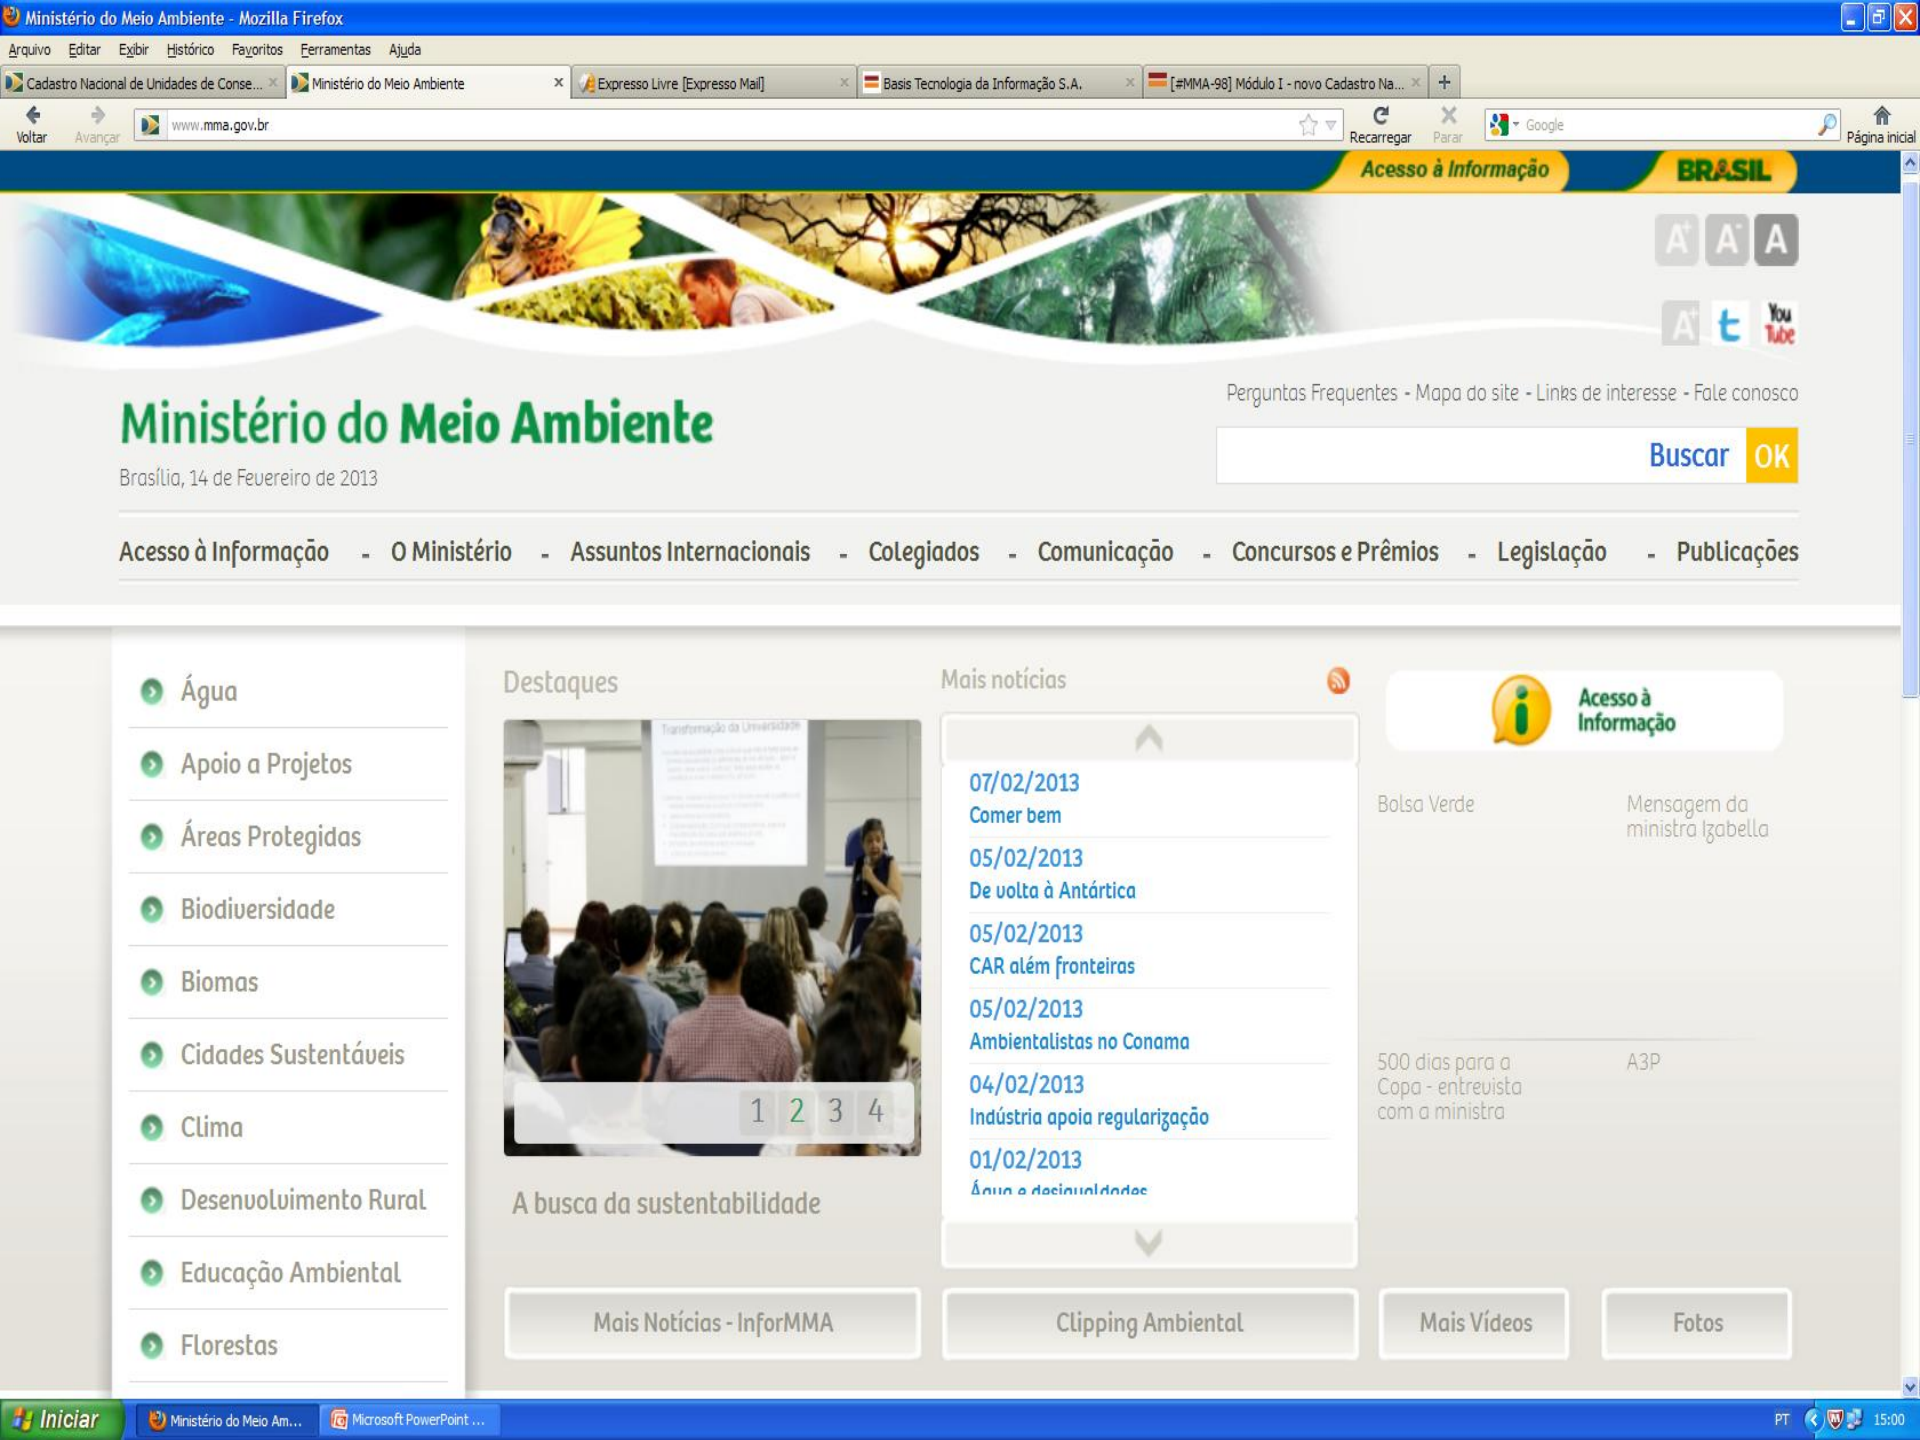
Ministério do Meio Ambiente - Mozilla Firefox

Arquivo Editar Exibir Histórico Favoritos Ferramentas Ajuda

Cadastro Nacional de Unidades de Conse... × Ministério do Meio Ambiente × Expresso Livre [Expresso Mail] × Basis Tecnologia da Informação S.A. × [#MMA-98] Módulo I - novo Cadastro Na... × +

Voltar Avançar www.mma.gov.br Recarregar Parar Google Página inicial

Acesso à Informação BRASIL

A A A

Perguntas Frequentes - Mapa do site - Links de interesse - Fale conosco

Ministério do Meio Ambiente

Brasília, 14 de Fevereiro de 2013

Buscar OK

Acesso à Informação - O Ministério - Assuntos Internacionais - Colegiados - Comunicação - Concursos e Prêmios - Legislação - Publicações

Água
Apoio a Projetos
Áreas Protegidas
Biodiversidade
Biomas
Cidades Sustentáveis
Clima
Desenvolvimento Rural
Educação Ambiental
Florestas

Destaques

1 2 3 4

A busca da sustentabilidade

Mais notícias

07/02/2013
Comer bem
05/02/2013
De volta à Antártica
05/02/2013
CAR além fronteiras
05/02/2013
Ambientalistas no Conama
04/02/2013
Indústria apoia regularização
01/02/2013
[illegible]

Acesso à Informação

Bolsa Verde

Mensagem da ministra Izabella

500 dias para a Copa - entrevista com a ministra

A3P

Mais Notícias - InforMMA

Clipping Ambiental

Mais Vídeos

Fotos

Iniciar Ministério do Meio Am... Microsoft PowerPoint ... PT 15:00